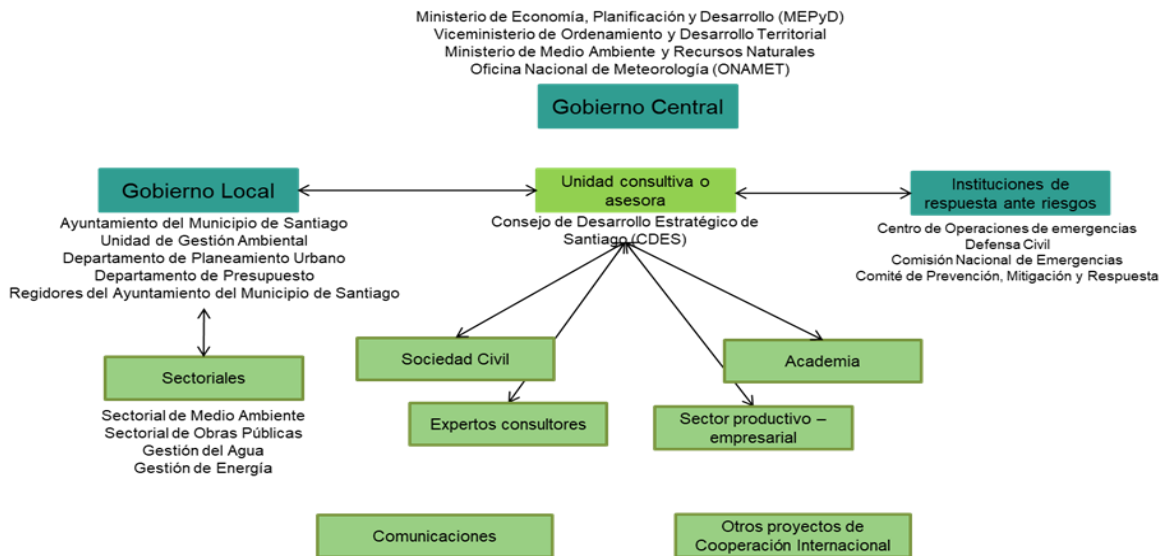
Ministerio de Economía, Planificación y Desarrollo (MEPyD)
Viceministerio de Ordenamiento y Desarrollo Territorial
Ministerio de Medio Ambiente y Recursos Naturales
Oficina Nacional de Meteorología (ONAMET)

Gobierno Central

Gobierno Local

Ayuntamiento del Municipio de Santiago
Unidad de Gestión Ambiental
Departamento de Planeamiento Urbano
Departamento de Presupuesto
Regidores del Ayuntamiento del Municipio de Santiago

Unidad consultiva o asesora

Consejo de Desarrollo Estratégico de Santiago (CDES)

Instituciones de respuesta ante riesgos

Centro de Operaciones de emergencias
Defensa Civil
Comisión Nacional de Emergencias
Comité de Prevención, Mitigación y Respuesta

Sectoriales

Sectorial de Medio Ambiente
Sectorial de Obras Públicas
Gestión del Agua
Gestión de Energía

Sociedad Civil

Expertos consultores

Academia

Sector productivo – empresarial

Comunicaciones

Otros proyectos de Cooperación Internacional